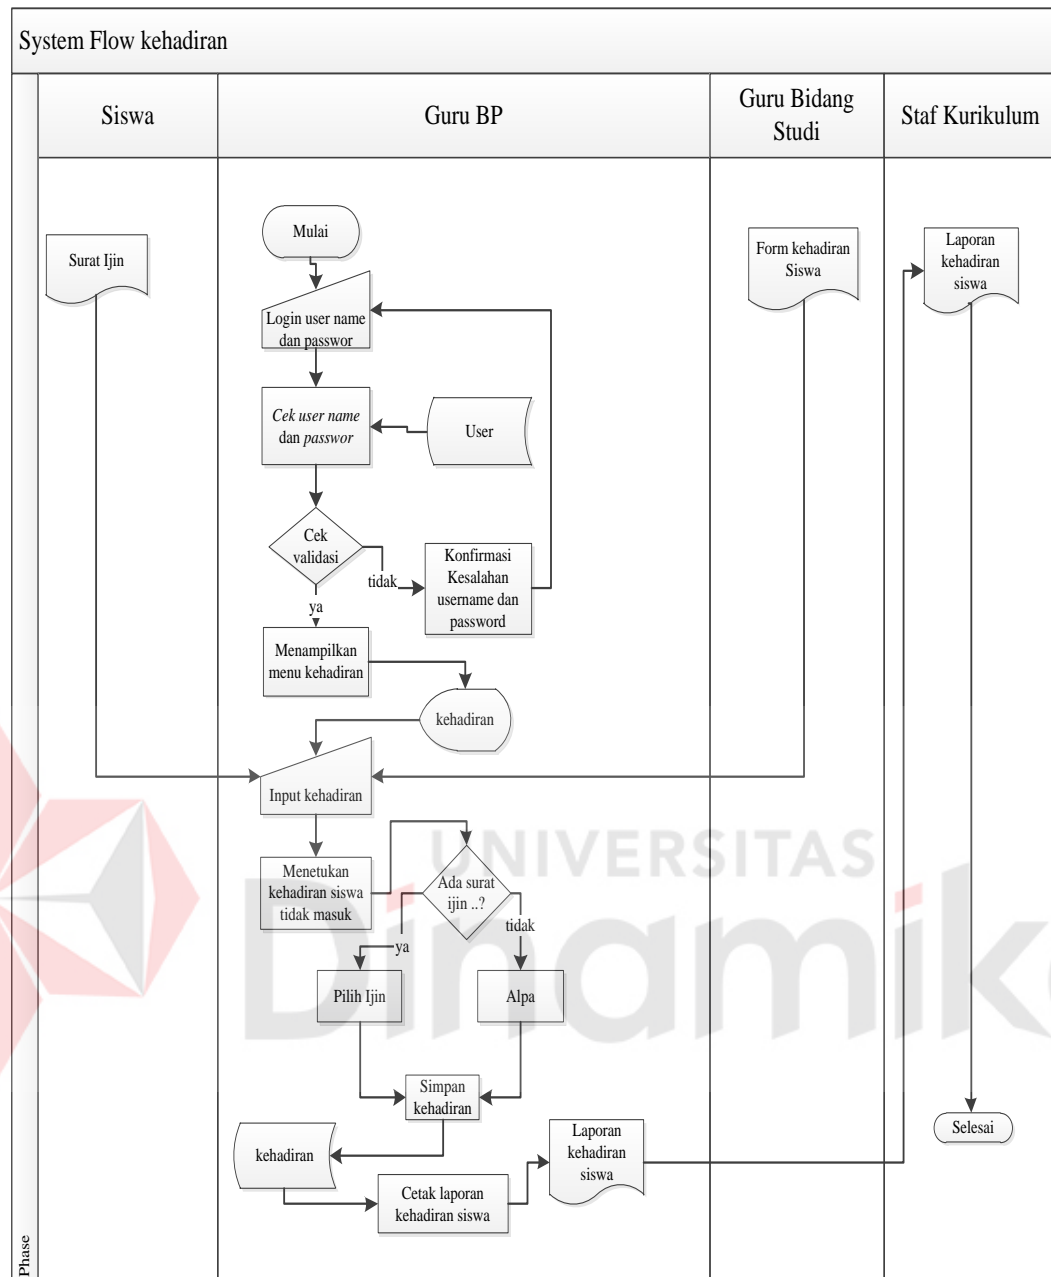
System Flow kehadiran

Phase

Siswa

Guru BP

Guru Bidang Studi

Staf Kurikulum

Surat Ijin

Mulai

Login user name dan passwor

Cek *user name* dan *passwor*

User

Cek validasi

tidak

Konfirmasi Kesalahan username dan password

ya

Menampilkan menu kehadiran

kehadiran

Input kehadiran

Menetukan kehadiran siswa tidak masuk

Ada surat ijin ..?

ya

tidak

Pilih Ijin

Alpa

Simpan kehadiran

kehadiran

Cetak laporan kehadiran siswa

Laporan kehadiran siswa

Form kehadiran Siswa

Laporan kehadiran siswa

Selesai

UNIVERSITAS Dinamika